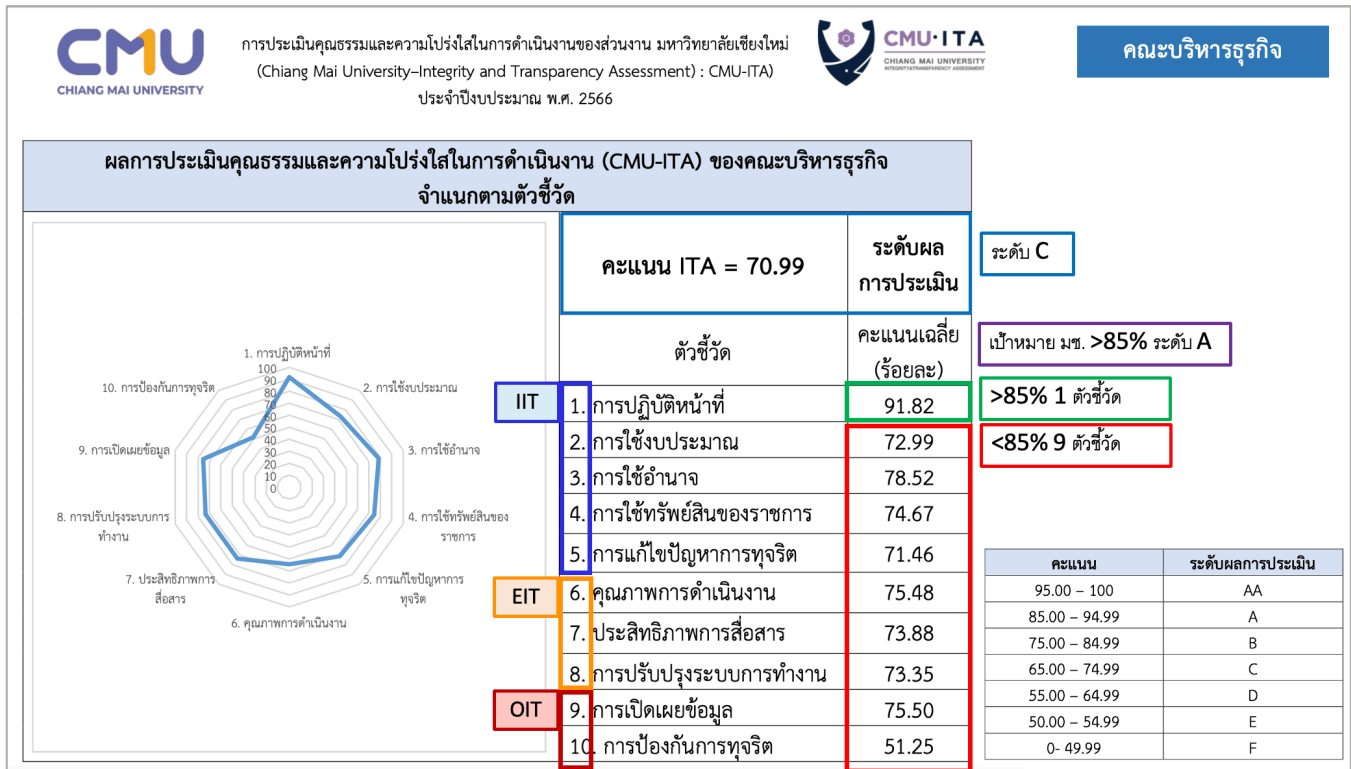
CMU
CHIANG MAI UNIVERSITY

การประเมินคุณธรรมและความโปร่งใสในการดำเนินงานของส่วนงาน มหาวิทยาลัยเชียงใหม่
(Chiang Mai University–Integrity and Transparency Assessment) : CMU-ITA)
ประจำปีงบประมาณ พ.ศ. 2566

CMU·ITA
CHIANG MAI UNIVERSITY
INTEGRITY&TRANSPARENCY ASSESSMENT

คณะบริหารธุรกิจ

ผลการประเมินคุณธรรมและความโปร่งใสในการดำเนินงาน (CMU-ITA) ของคณะบริหารธุรกิจ
จำแนกตามตัวชี้วัด

1. การปฏิบัติหน้าที่
2. การใช้งบประมาณ
3. การใช้อำนาจ
4. การใช้ทรัพย์สินของราชการ
5. การแก้ไขปัญหาการทุจริต
6. คุณภาพการดำเนินงาน
7. ประสิทธิภาพการสื่อสาร
8. การปรับปรุงระบบการทำงาน
9. การเปิดเผยข้อมูล
10. การป้องกันการทุจริต
100
90
80
70
60
50
40
30
20
10
0

| คะแนน ITA = 70.99 | ระดับผลการประเมิน |
|---|---|
| ตัวชี้วัด | คะแนนเฉลี่ย (ร้อยละ) |
| 1. การปฏิบัติหน้าที่ | 91.82 |
| 2. การใช้งบประมาณ | 72.99 |
| 3. การใช้อำนาจ | 78.52 |
| 4. การใช้ทรัพย์สินของราชการ | 74.67 |
| 5. การแก้ไขปัญหาการทุจริต | 71.46 |
| 6. คุณภาพการดำเนินงาน | 75.48 |
| 7. ประสิทธิภาพการสื่อสาร | 73.88 |
| 8. การปรับปรุงระบบการทำงาน | 73.35 |
| 9. การเปิดเผยข้อมูล | 75.50 |
| 10. การป้องกันการทุจริต | 51.25 |

IIT
EIT
OIT

ระดับ C
เป้าหมาย มช. >85% ระดับ A
>85% 1 ตัวชี้วัด
<85% 9 ตัวชี้วัด

| คะแนน | ระดับผลการประเมิน |
|---|---|
| 95.00 – 100 | AA |
| 85.00 – 94.99 | A |
| 75.00 – 84.99 | B |
| 65.00 – 74.99 | C |
| 55.00 – 64.99 | D |
| 50.00 – 54.99 | E |
| 0- 49.99 | F |